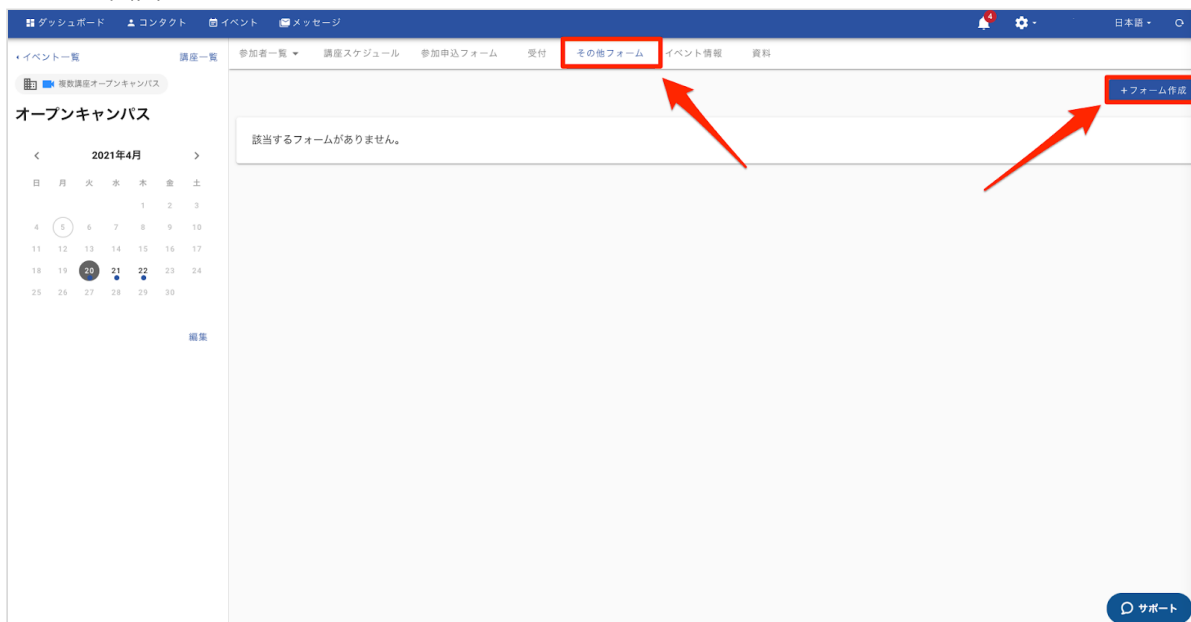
ダッシュボード コンタクト イベント メッセージ 4 日本語

‹ イベント一覧 講座一覧

複数講座オープンキャンパス

オープンキャンパス

‹ 2021年4月 ›

| 日 | 月 | 火 | 水 | 木 | 金 | 土 |
|---|---|---|---|---|---|---|
| | | | | 1 | 2 | 3 |
| 4 | 5 | 6 | 7 | 8 | 9 | 10 |
| 11 | 12 | 13 | 14 | 15 | 16 | 17 |
| 18 | 19 | 20 | 21 | 22 | 23 | 24 |
| 25 | 26 | 27 | 28 | 29 | 30 | |

編集

参加者一覧 講座スケジュール 参加申込フォーム 受付 その他フォーム イベント情報 資料

+ フォーム作成

該当するフォームがありません。

サポート